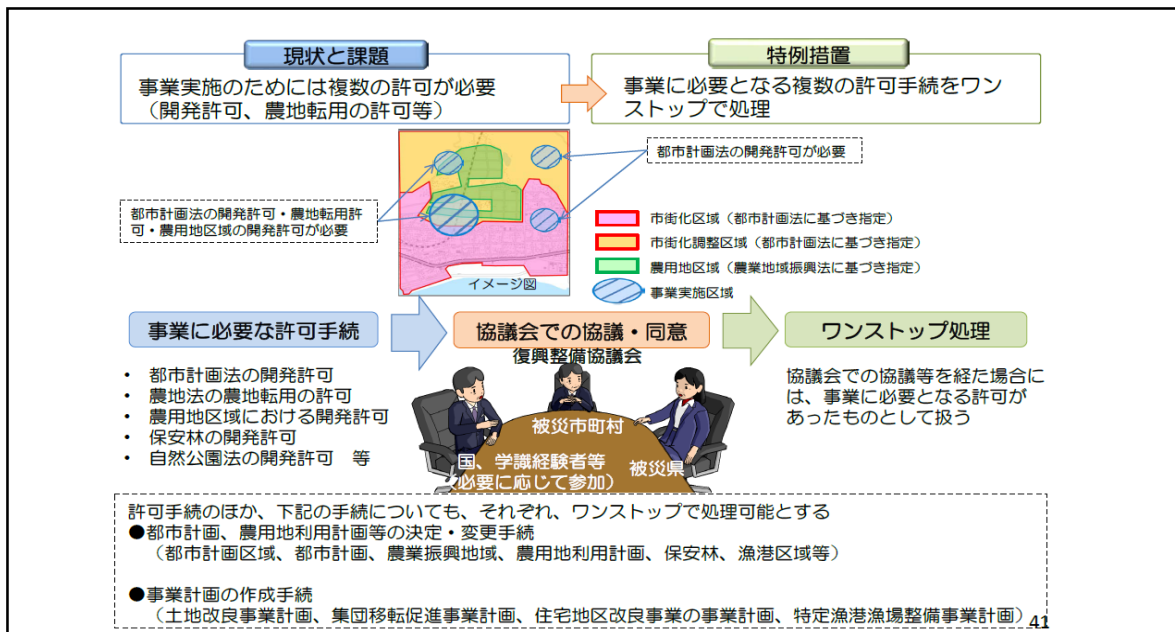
現状と課題

事業実施のためには複数の許可が必要
（開発許可、農地転用の許可等）

特例措置

事業に必要となる複数の許可手続をワンストップで処理

都市計画法の開発許可が必要

都市計画法の開発許可・農地転用許可・農用地区域の開発許可が必要

市街化区域（都市計画法に基づき指定）
市街化調整区域（都市計画法に基づき指定）
農用地区域（農業地域振興法に基づき指定）
事業実施区域

イメージ図

事業に必要な許可手続

• 都市計画法の開発許可
• 農地法の農地転用の許可
• 農用地区域における開発許可
• 保安林の開発許可
• 自然公園法の開発許可　等

協議会での協議・同意

復興整備協議会

被災市町村

国、学識経験者等
（必要に応じて参加）

被災県

ワンストップ処理

協議会での協議等を経た場合には、事業に必要となる許可があったものとして扱う

許可手続のほか、下記の手続についても、それぞれ、ワンストップで処理可能とする
●都市計画、農用地利用計画等の決定・変更手続
（都市計画区域、都市計画、農業振興地域、農用地利用計画、保安林、漁港区域等）

●事業計画の作成手続
（土地改良事業計画、集団移転促進事業計画、住宅地区改良事業の事業計画、特定漁港漁場整備事業計画）

41